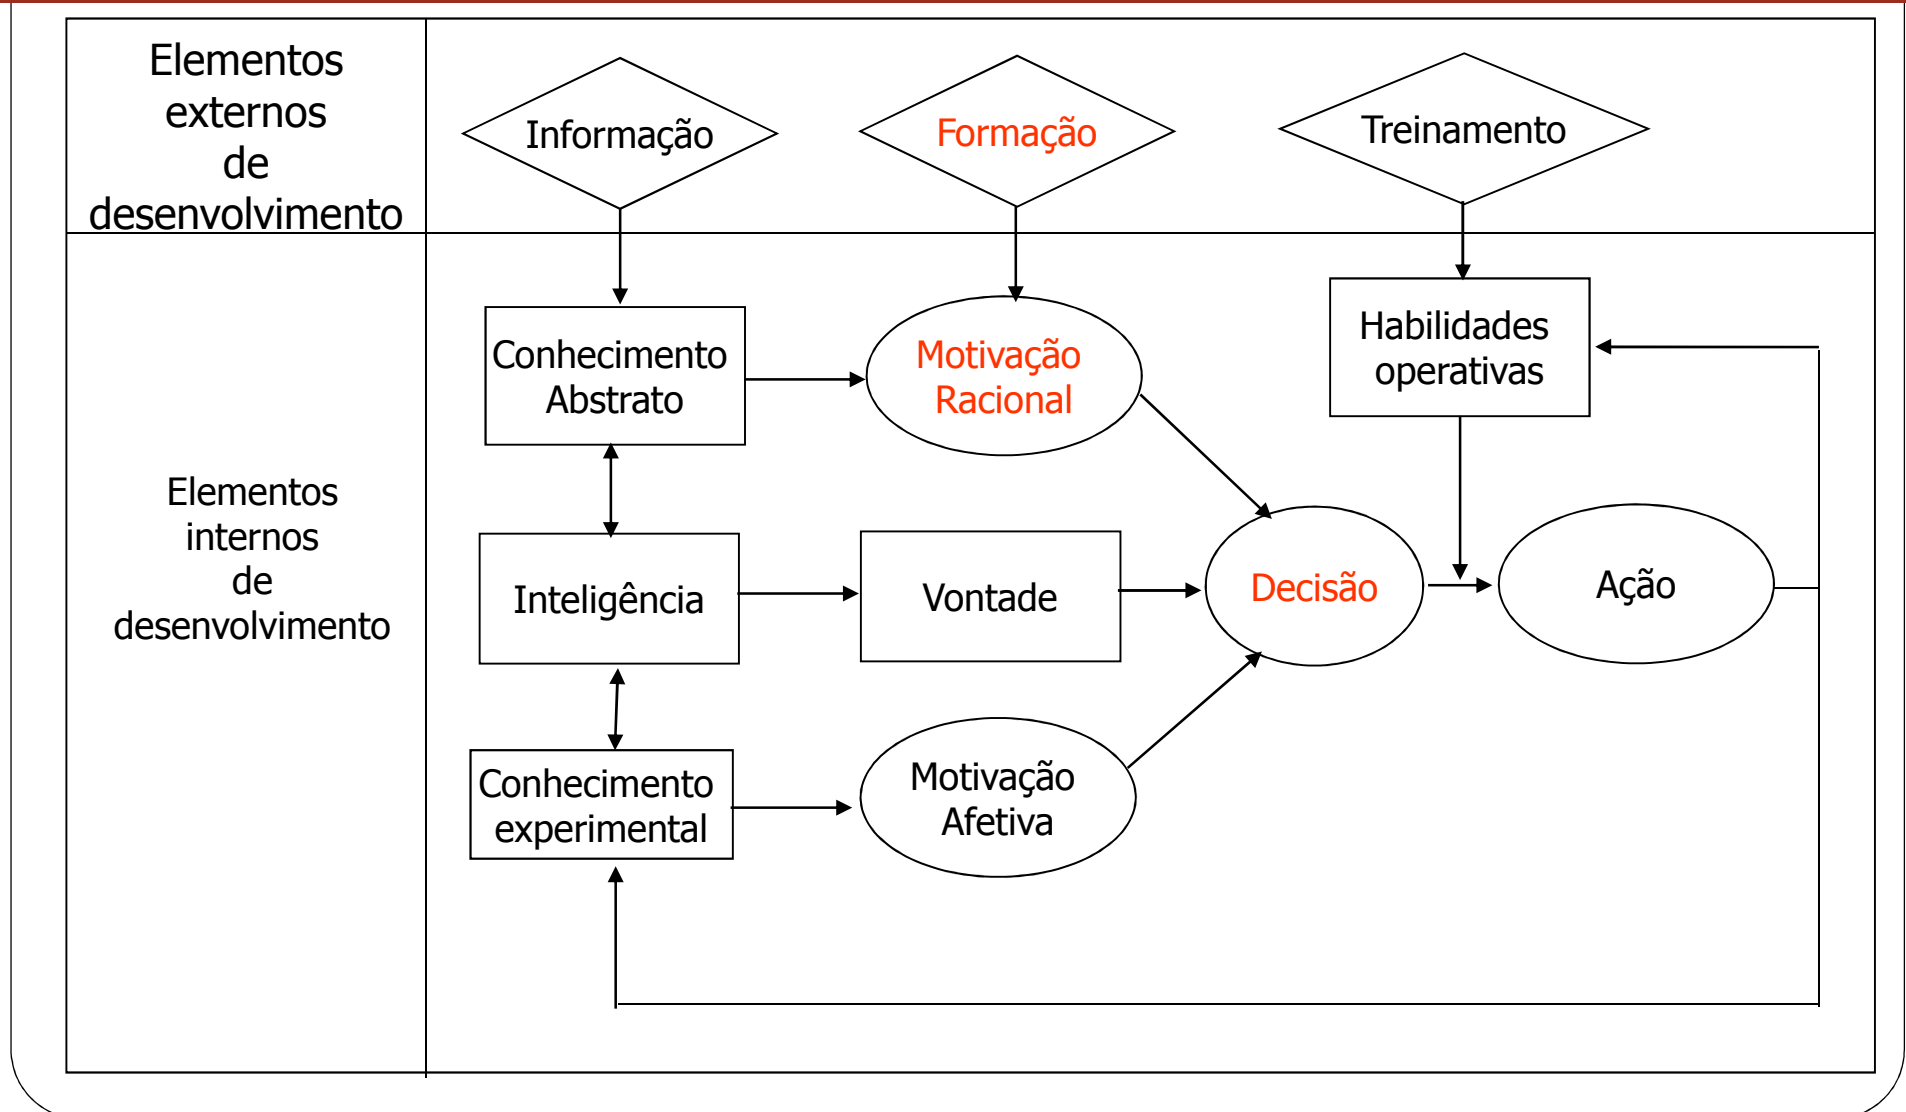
Elementos externos de desenvolvimento

Informação

Formação

Treinamento

Elementos internos de desenvolvimento

Conhecimento Abstrato

Motivação Racional

Habilidades operativas

Inteligência

Vontade

Decisão

Ação

Conhecimento experimental

Motivação Afetiva